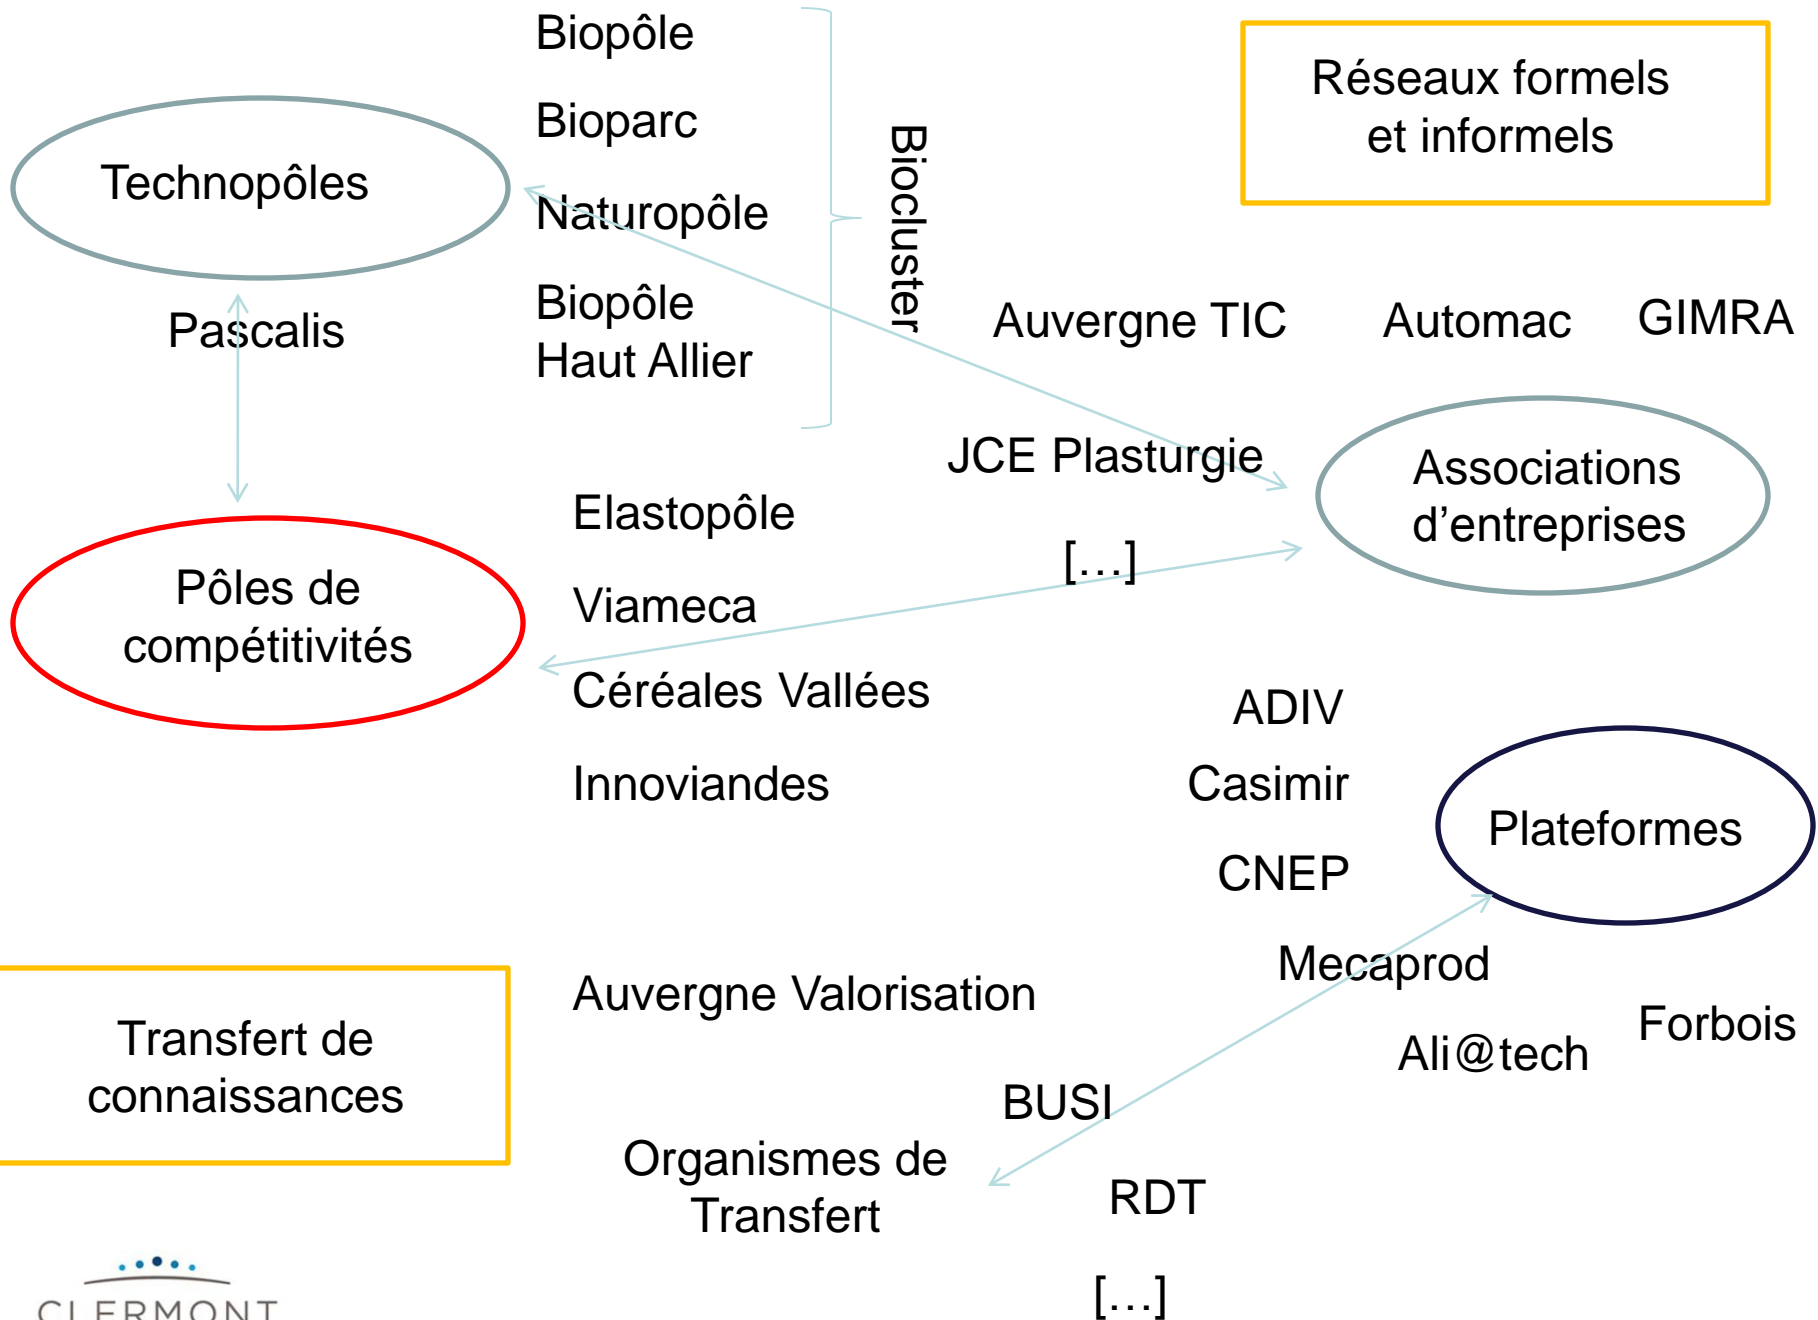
Biopôle

Bioparc

Naturopôle

Biopôle
Haut Allier

Biocluster

Réseaux formels et informels

Technopôles

Pascalis

Auvergne TIC

Automac

GIMRA

JCE Plasturgie

Associations d'entreprises

Elastopôle

[…]

Pôles de compétitivités

Viameca

Céréales Vallées

Innoviandes

ADIV

Casimir

CNEP

Plateformes

Mecaprod

Auvergne Valorisation

Forbois

Ali@tech

Transfert de connaissances

BUSI

Organismes de Transfert

RDT

[…]

CLERMONT